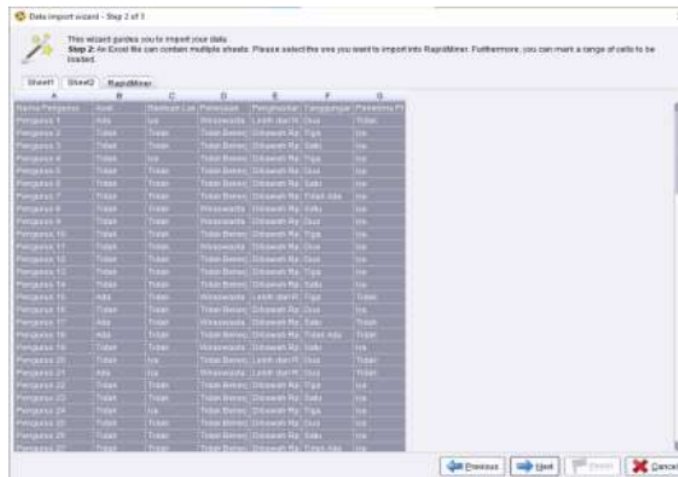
Data import wizard - Step 2 of 5

This wizard guides you to import your data.
Step 2: An Excel file can contain multiple sheets. Please select the one you want to import into RapidMiner. Furthermore, you can mark a range of cells to be loaded.

Sheet1 | Sheet2 | RapidMiner

| A | B | C | D | E | F | G |
|---|---|---|---|---|---|---|
| Nama Pengasuh | Asal | Bantuan Lai | Pekerjaan | Penghasilan | Tanggungan | Penerima PI |
| Pengasuh 1 | Ada | Iya | Wiraswasta | Lebih dari R | Dua | Tidak |
| Pengasuh 2 | Tidak | Tidak | Tidak Bekerj | Dibawah Rp | Tiga | Iya |
| Pengasuh 3 | Tidak | Tidak | Tidak Bekerj | Dibawah Rp | Satu | Iya |
| Pengasuh 4 | Tidak | Iya | Tidak Bekerj | Dibawah Rp | Tiga | Iya |
| Pengasuh 5 | Tidak | Tidak | Tidak Bekerj | Dibawah Rp | Dua | Iya |
| Pengasuh 6 | Tidak | Tidak | Tidak Bekerj | Dibawah Rp | Satu | Iya |
| Pengasuh 7 | Tidak | Tidak | Tidak Bekerj | Dibawah Rp | Tidak Ada | Iya |
| Pengasuh 8 | Tidak | Tidak | Wiraswasta | Dibawah Rp | Satu | Iya |
| Pengasuh 9 | Tidak | Tidak | Tidak Bekerj | Dibawah Rp | Dua | Iya |
| Pengasuh 10 | Tidak | Tidak | Tidak Bekerj | Dibawah Rp | Tiga | Iya |
| Pengasuh 11 | Tidak | Tidak | Wiraswasta | Dibawah Rp | Dua | Iya |
| Pengasuh 12 | Tidak | Tidak | Tidak Bekerj | Dibawah Rp | Dua | Iya |
| Pengasuh 13 | Tidak | Tidak | Tidak Bekerj | Dibawah Rp | Dua | Iya |
| Pengasuh 14 | Tidak | Tidak | Tidak Bekerj | Dibawah Rp | Satu | Iya |
| Pengasuh 15 | Ada | Tidak | Wiraswasta | Lebih dari R | Tiga | Tidak |
| Pengasuh 16 | Tidak | Tidak | Tidak Bekerj | Dibawah Rp | Dua | Iya |
| Pengasuh 17 | Ada | Tidak | Wiraswasta | Dibawah Rp | Satu | Tidak |
| Pengasuh 18 | Ada | Tidak | Tidak Bekerj | Dibawah Rp | Tidak Ada | Tidak |
| Pengasuh 19 | Tidak | Tidak | Wiraswasta | Dibawah Rp | Satu | Iya |
| Pengasuh 20 | Tidak | Iya | Tidak Bekerj | Lebih dari R | Dua | Tidak |
| Pengasuh 21 | Ada | Iya | Wiraswasta | Lebih dari R | Dua | Tidak |
| Pengasuh 22 | Tidak | Tidak | Tidak Bekerj | Dibawah Rp | Tiga | Iya |
| Pengasuh 23 | Tidak | Tidak | Tidak Bekerj | Dibawah Rp | Satu | Iya |
| Pengasuh 24 | Tidak | Iya | Tidak Bekerj | Dibawah Rp | Tiga | Iya |
| Pengasuh 25 | Tidak | Tidak | Tidak Bekerj | Dibawah Rp | Dua | Iya |
| Pengasuh 26 | Tidak | Tidak | Tidak Bekerj | Dibawah Rp | Dua | Iya |
| Pengasuh 27 | Tidak | Tidak | Tidak Bekerj | Dibawah Rp | Tidak Ada | Iya |

Previous | Next | Finish | Cancel